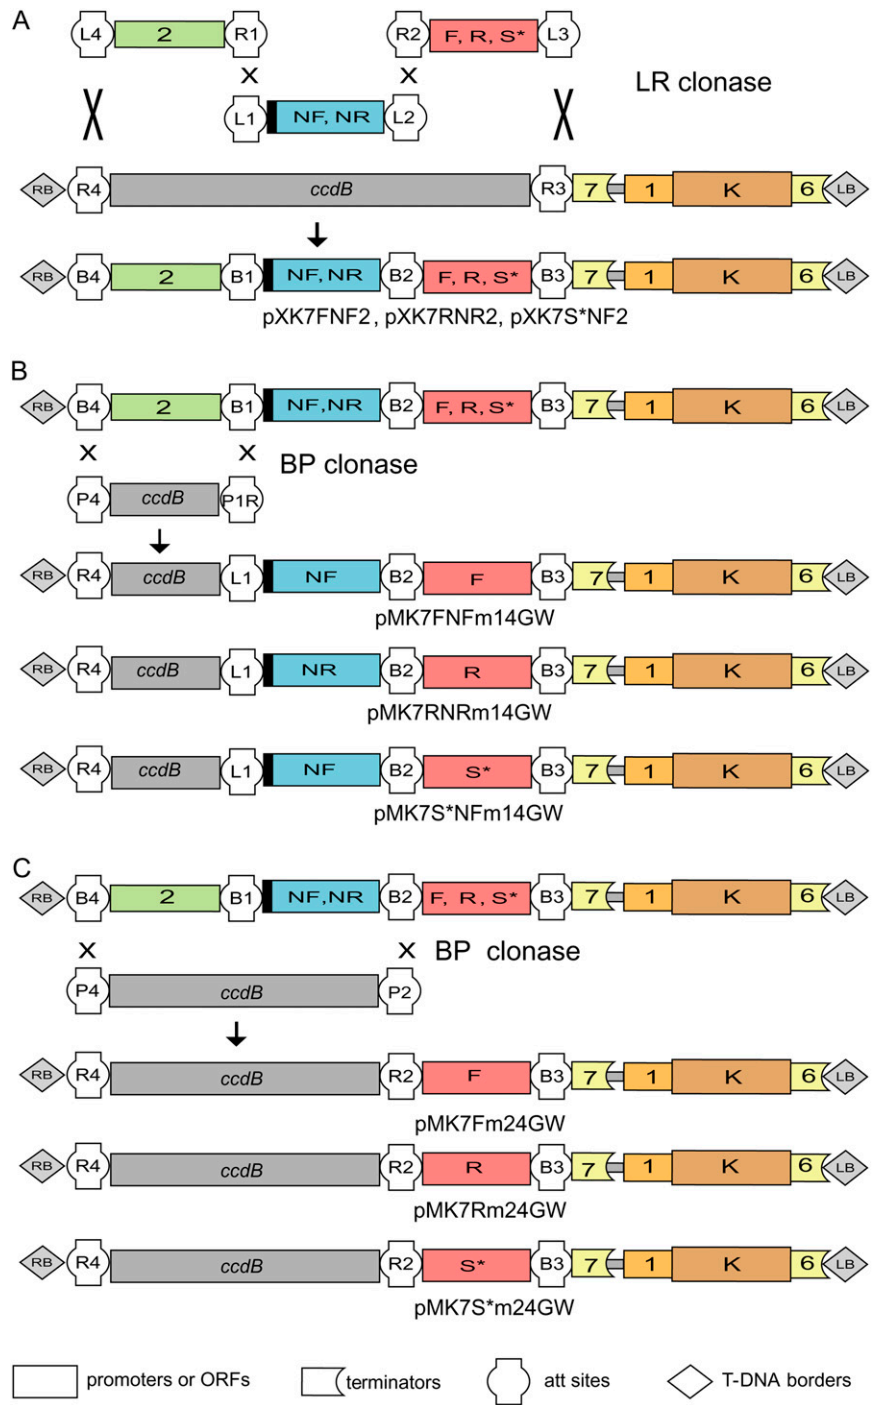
A

L4 2 R1 R2 F, R, S* L3

× ×

LR clonase

L1 NF, NR L2

RB R4 ccdB R3 7 1 K 6 LB

RB B4 2 B1 NF, NR B2 F, R, S* B3 7 1 K 6 LB

pXK7FNF2, pXK7RNR2, pXK7S*NF2

B

RB B4 2 B1 NF, NR B2 F, R, S* B3 7 1 K 6 LB

× ×

BP clonase

P4 ccdB P1R

RB R4 ccdB L1 NF B2 F B3 7 1 K 6 LB

pMK7FNFm14GW

RB R4 ccdB L1 NR B2 R B3 7 1 K 6 LB

pMK7RNRm14GW

RB R4 ccdB L1 NF B2 S* B3 7 1 K 6 LB

pMK7S*NFm14GW

C

RB B4 2 B1 NF, NR B2 F, R, S* B3 7 1 K 6 LB

× ×

BP clonase

P4 ccdB P2

RB R4 ccdB R2 F B3 7 1 K 6 LB

pMK7Fm24GW

RB R4 ccdB R2 R B3 7 1 K 6 LB

pMK7Rm24GW

RB R4 ccdB R2 S* B3 7 1 K 6 LB

pMK7S*m24GW

promoters or ORFs terminators att sites T-DNA borders